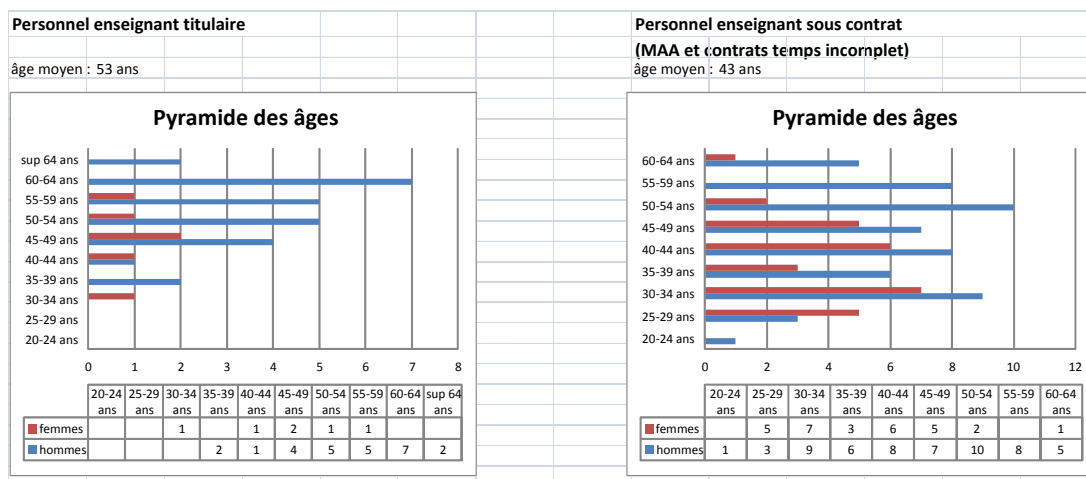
Personnel enseignant titulaire

âge moyen : 53 ans

Pyramide des âges

sup 64 ans
60-64 ans
55-59 ans
50-54 ans
45-49 ans
40-44 ans
35-39 ans
30-34 ans
25-29 ans
20-24 ans

0 1 2 3 4 5 6 7 8

| | 20-24 ans | 25-29 ans | 30-34 ans | 35-39 ans | 40-44 ans | 45-49 ans | 50-54 ans | 55-59 ans | 60-64 ans | sup 64 ans |
|---|---|---|---|---|---|---|---|---|---|---|
| femmes | | | 1 | | 1 | 2 | 1 | 1 | | |
| hommes | | | | 2 | 1 | 4 | 5 | 5 | 7 | 2 |

Personnel enseignant sous contrat
(MAA et contrats temps incomplet)
âge moyen : 43 ans

Pyramide des âges

60-64 ans
55-59 ans
50-54 ans
45-49 ans
40-44 ans
35-39 ans
30-34 ans
25-29 ans
20-24 ans

0 2 4 6 8 10 12

| | 20-24 ans | 25-29 ans | 30-34 ans | 35-39 ans | 40-44 ans | 45-49 ans | 50-54 ans | 55-59 ans | 60-64 ans |
|---|---|---|---|---|---|---|---|---|---|
| femmes | | 5 | 7 | 3 | 6 | 5 | 2 | | 1 |
| hommes | 1 | 3 | 9 | 6 | 8 | 7 | 10 | 8 | 5 |